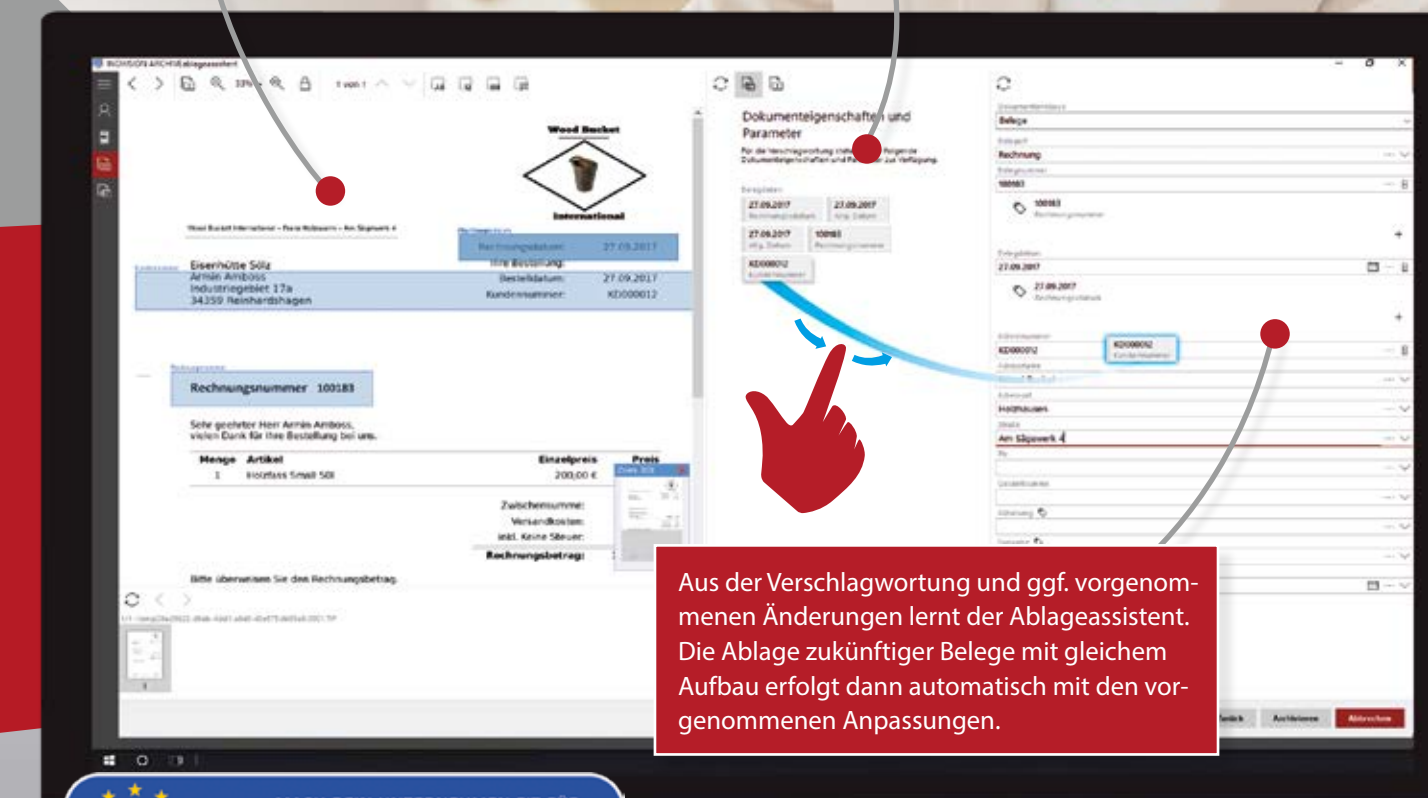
INOVISION ARCHIV Ablageassistent

1 von 1

Wood Bucket

International

Wood Bucket International – Paula Holzwurm – Am Sägewerk 4

Rechnungsdatum: 27.09.2017

Ihre Bestellung:

Bestelldatum: 27.09.2017

Kundennummer: KD000012

Eisenhütte Sölz
Armin Amboss
Industriegebiet 17a
34359 Reinhardshagen

Rechnungsnummer 100183

Sehr geehrter Herr Armin Amboss,
vielen Dank für Ihre Bestellung bei uns.

| Menge | Artikel | Einzelpreis | Preis |
|---|---|---|---|
| 1 | Holzfass Small 50l | 200,00 € | |

Zwischensumme:
Versandkosten:
inkl. Keine Steuer:
Rechnungsbetrag:

Bitte überweisen Sie den Rechnungsbetrag.

Dokumenteigenschaften und Parameter

27.09.2017
27.09.2017
27.09.2017
100183
KD000012

Belege
Rechnung
100183
100183
27.09.2017
27.09.2017
KD000012
KD000012
Holzhausen
Am Sägewerk 4

Aus der Verschlagwortung und ggf. vorgenommenen Änderungen lernt der Ablageassistent. Die Ablage zukünftiger Belege mit gleichem Aufbau erfolgt dann automatisch mit den vorgenommenen Anpassungen.

Zurück Archivieren Abbrechen